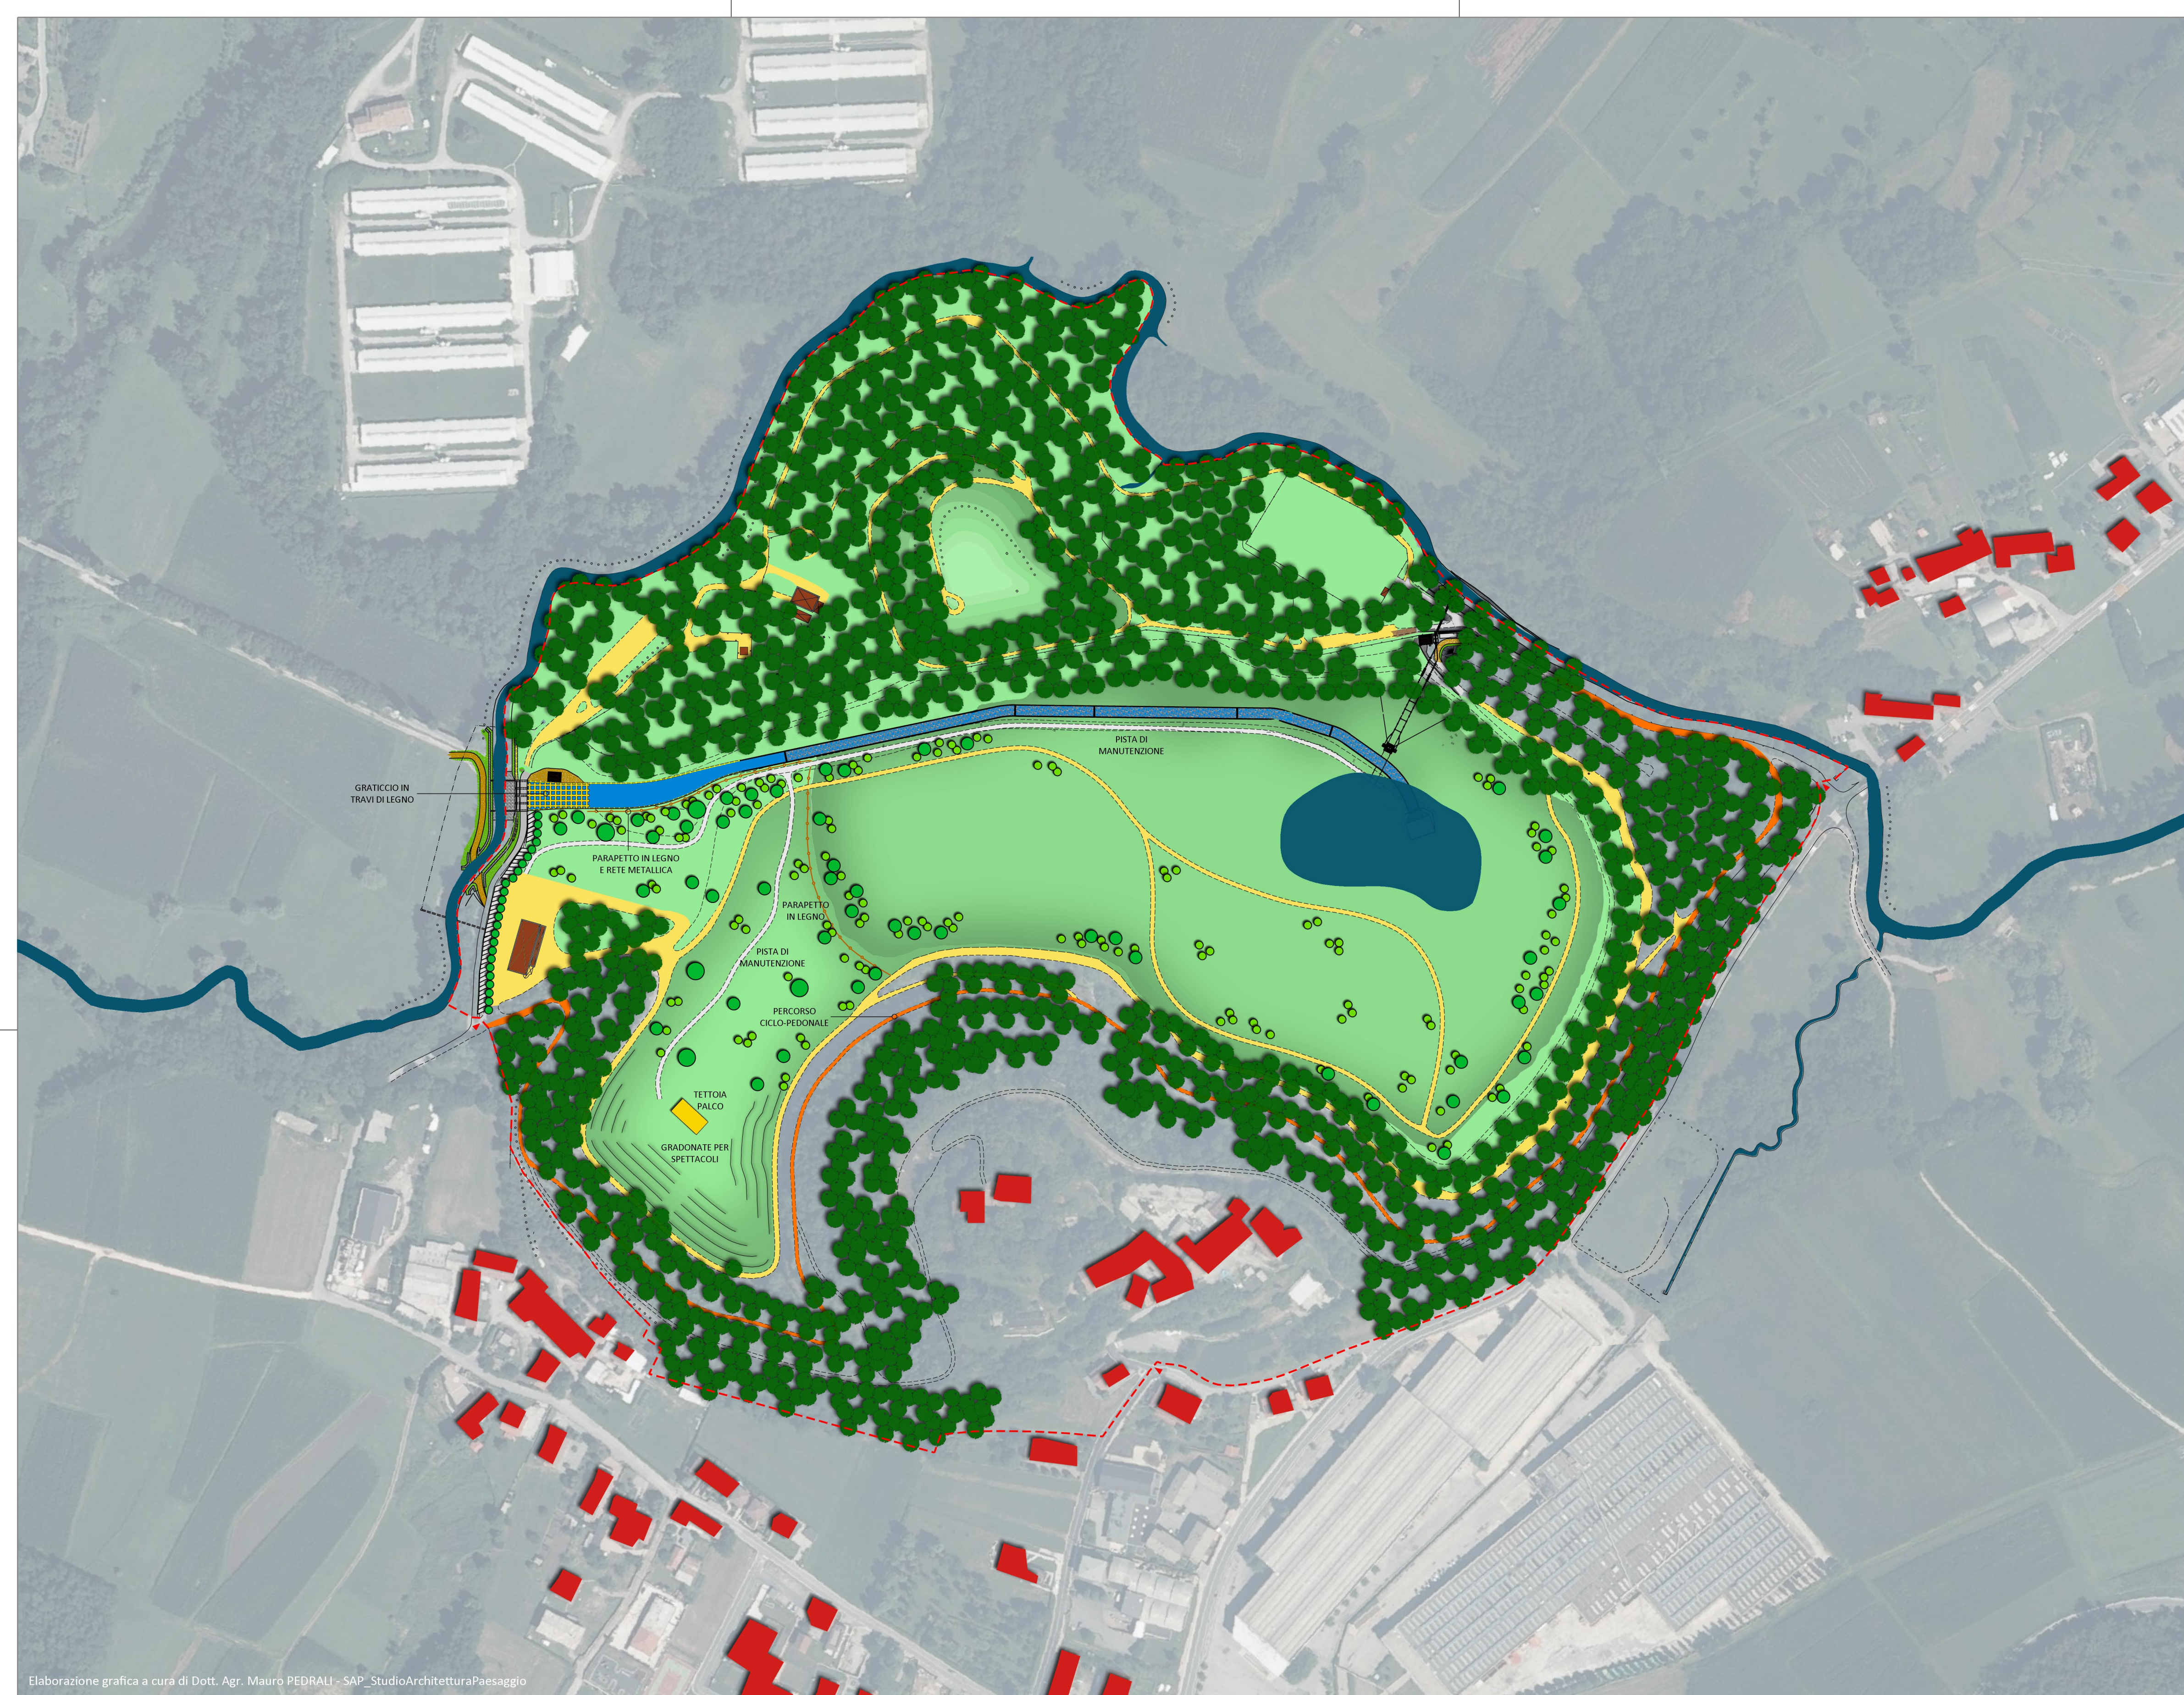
PISTA DI MANUTENZIONE

GRATICCIO IN TRAVI DI LEGNO

PARAPETTO IN LEGNO E RETE METALLICA

PARAPETTO IN LEGNO

PISTA DI MANUTENZIONE

PERCORSO CICLO-PEDONALE

TETTOIA PALCO

GRADONATE PER SPETTACOLI

Elaborazione grafica a cura di Dott. Agr. Mauro PEDRALI - SAP_StudioArchitetturaPaesaggio